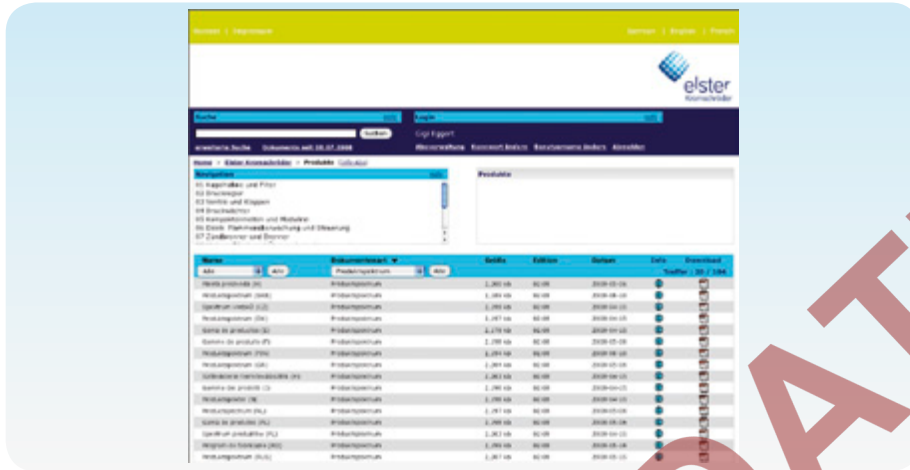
Kontakt | Impressum

German | English | French

elster
Kromschröder

Suche

Suchen

erweiterte Suche

Login

Gigi Eggert

Warenkorb Konzept ändern Benutzername ändern Abmelden

Home > Elster Kromschröder > Produkte

Navigation

01 Kugelhähne und Filter
02 Druckregler
03 Ventile und Klappen
04 Druckwächter
05 Komponenten und Module
06 Elektr. Flammenüberwachung und Steuerung
07 Zündbrenner und Brenner

Produkte

| Name | Dokumentenart | Größe | Edition | Datum | Info | Download |
|---|---|---|---|---|---|---|
| Alle | Produktspektrum | | | | | Treffer: 20 / 104 |
| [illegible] | Produktspektrum | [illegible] | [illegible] | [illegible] | | |
| Produktspektrum (DE) | Produktspektrum | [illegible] | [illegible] | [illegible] | | |
| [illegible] | Produktspektrum | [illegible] | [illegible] | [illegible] | | |
| Produktspektrum (DE) | Produktspektrum | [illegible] | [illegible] | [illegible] | | |
| Gama de productos (ES) | Produktspektrum | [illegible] | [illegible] | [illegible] | | |
| Gamme de produits (FR) | Produktspektrum | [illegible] | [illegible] | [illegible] | | |
| Produktspektrum | Produktspektrum | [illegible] | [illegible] | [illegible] | | |
| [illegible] | Produktspektrum | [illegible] | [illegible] | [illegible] | | |
| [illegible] | Produktspektrum | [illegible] | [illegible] | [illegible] | | |
| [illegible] | Produktspektrum | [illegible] | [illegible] | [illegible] | | |
| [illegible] | Produktspektrum | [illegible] | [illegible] | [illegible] | | |
| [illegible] | Produktspektrum | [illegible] | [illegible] | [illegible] | | |
| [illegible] | Produktspektrum | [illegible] | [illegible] | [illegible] | | |
| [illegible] | Produktspektrum | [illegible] | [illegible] | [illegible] | | |
| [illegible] | Produktspektrum | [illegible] | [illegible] | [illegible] | | |
| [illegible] | Produktspektrum | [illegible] | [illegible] | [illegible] | | |
| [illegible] | Produktspektrum | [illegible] | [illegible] | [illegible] | | |